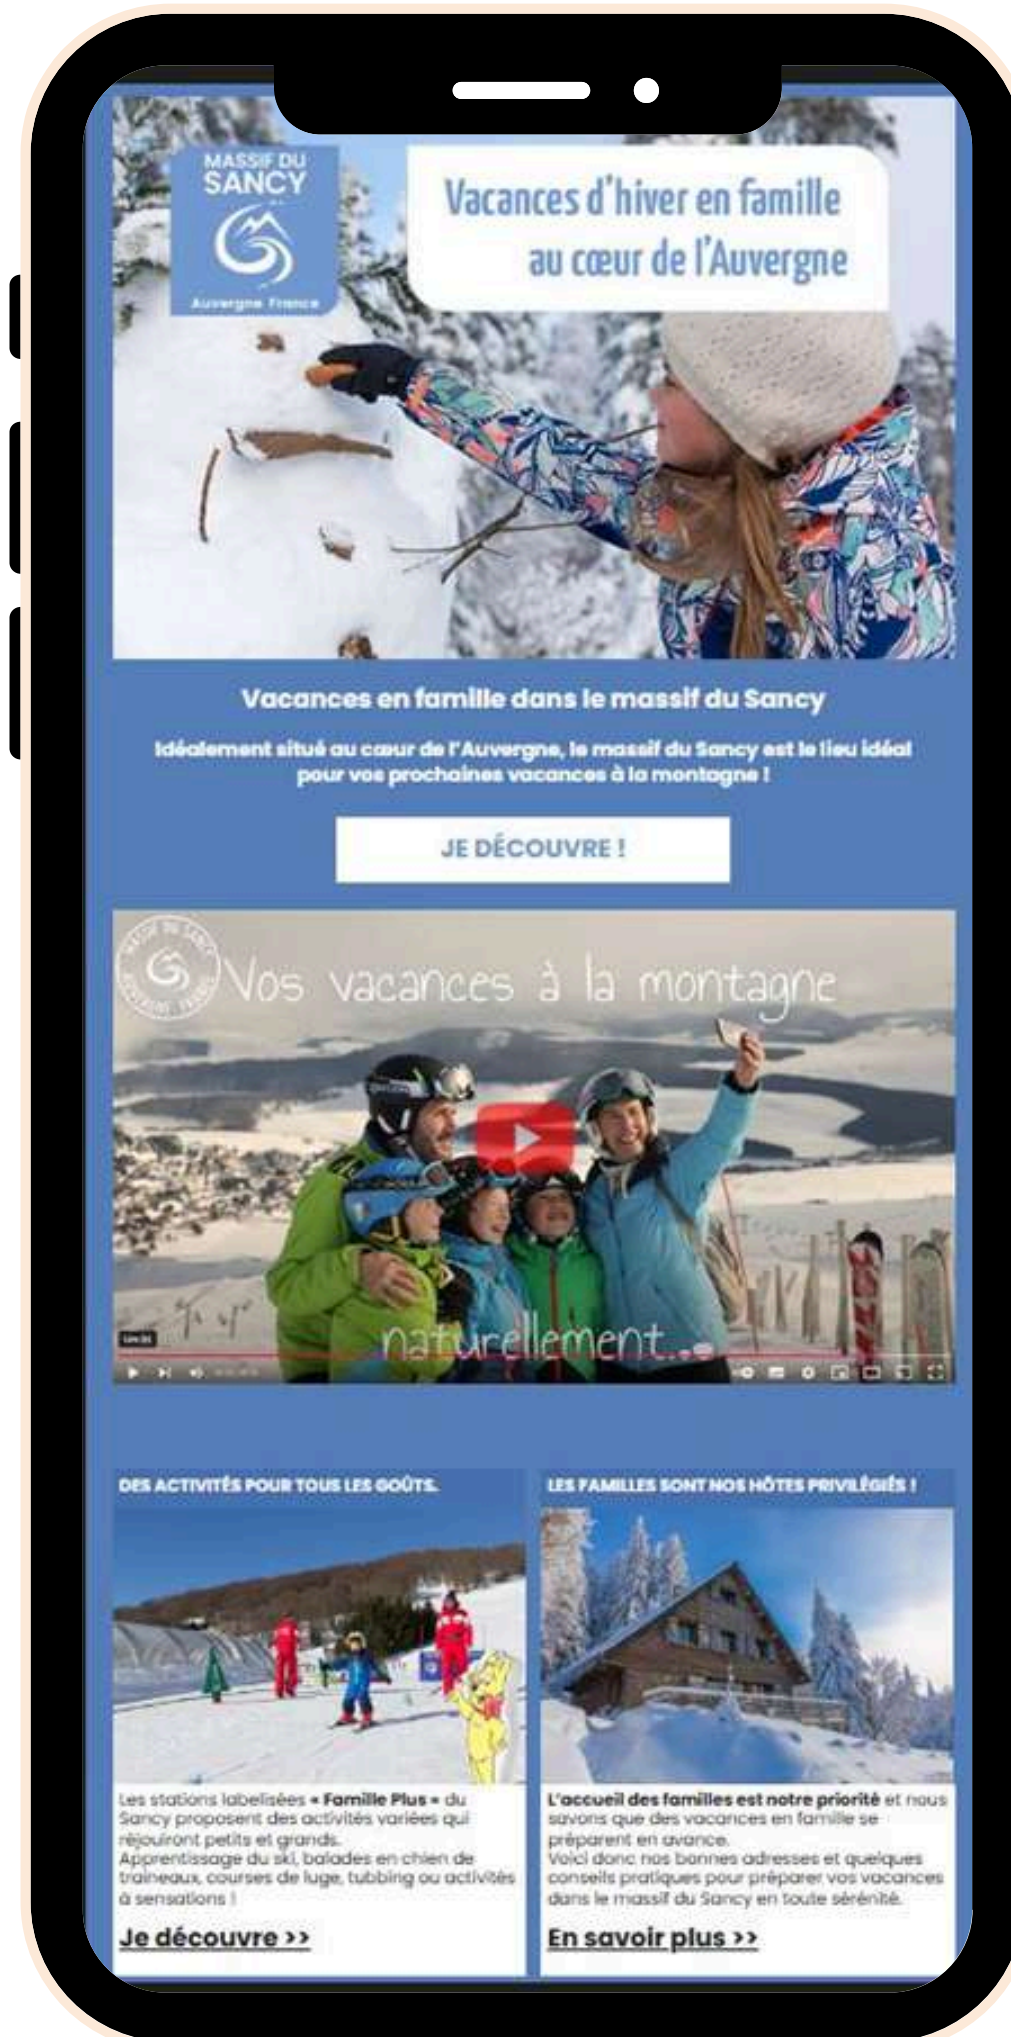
MASSIF DU SANCY
Auvergne France

Vacances d'hiver en famille au cœur de l'Auvergne

Vacances en famille dans le massif du Sancy

Idéalement situé au cœur de l'Auvergne, le massif du Sancy est le lieu idéal pour vos prochaines vacances à la montagne !

JE DÉCOUVRE !

MASSIF DU SANCY AUVERGNE FRANCE
Vos vacances à la montagne
naturellement...

DES ACTIVITÉS POUR TOUS LES GOÛTS.

Les stations labelisées « Famille Plus » du Sancy proposent des activités variées qui réjouiront petits et grands.
Apprentissage du ski, balades en chien de traineaux, courses de luge, tubbing ou activités à sensations !

Je découvre >>

LES FAMILLES SONT NOS HÔTES PRIVILÉGIÉS !

L'accueil des familles est notre priorité et nous savons que des vacances en famille se préparent en avance.
Voici donc nos bonnes adresses et quelques conseils pratiques pour préparer vos vacances dans le massif du Sancy en toute sérénité.

En savoir plus >>